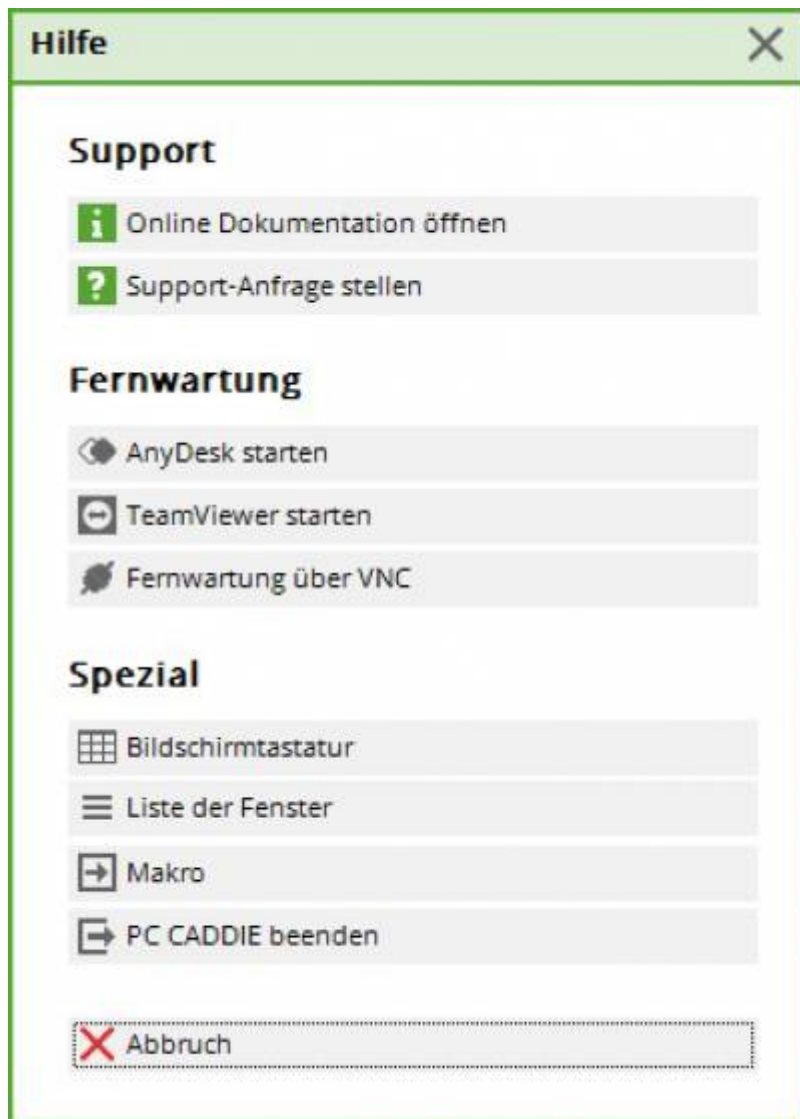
Hilfe

Support

Online Dokumentation öffnen

Support-Anfrage stellen

Fernwartung

AnyDesk starten

TeamViewer starten

Fernwartung über VNC

Spezial

Bildschirmtastatur

Liste der Fenster

Makro

PC CADDIE beenden

Abbruch